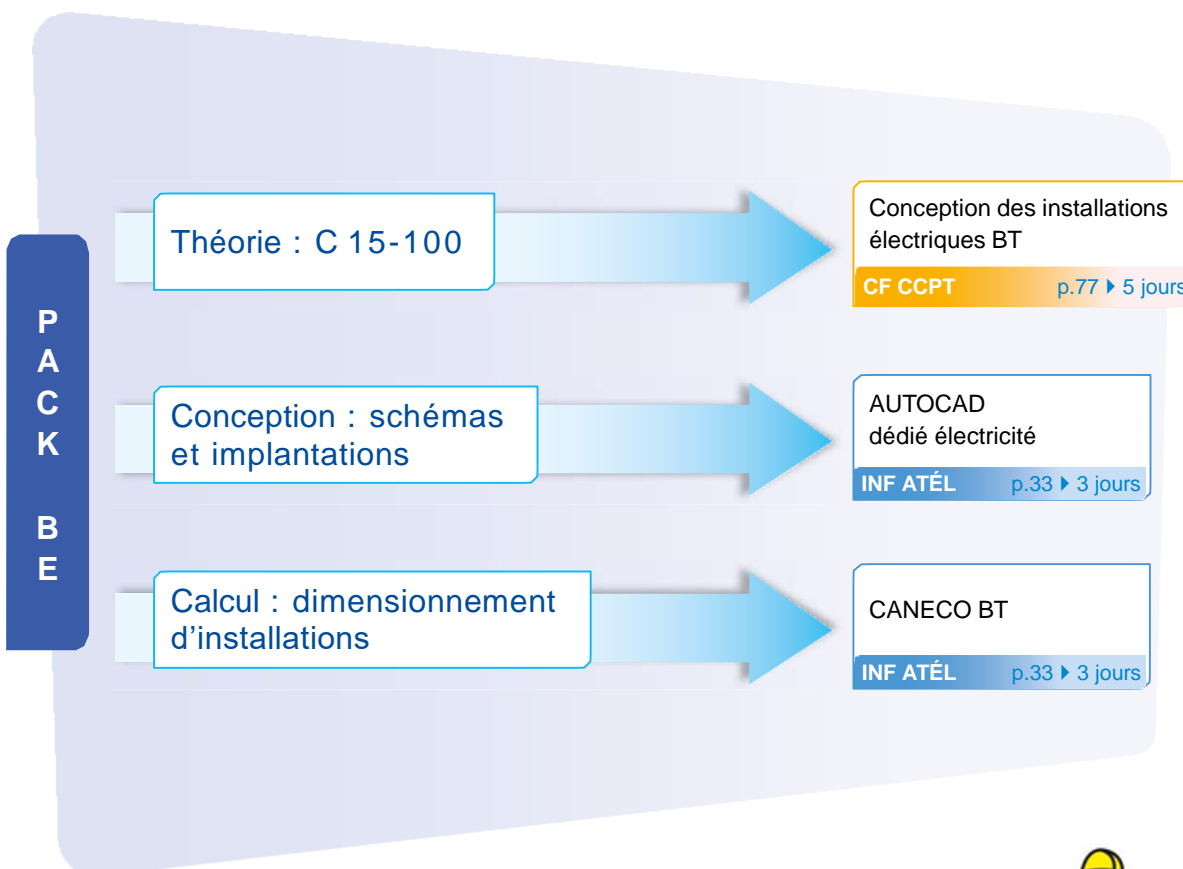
PACK BE

Théorie : C 15-100

Conception des installations électriques BT

CF CCPT p.77 ▸ 5 jours

Conception : schémas et implantations

AUTOCAD dédié électricité

INF ATÉL p.33 ▸ 3 jours

Calcul : dimensionnement d'installations

CANECO BT

INF ATÉL p.33 ▸ 3 jours